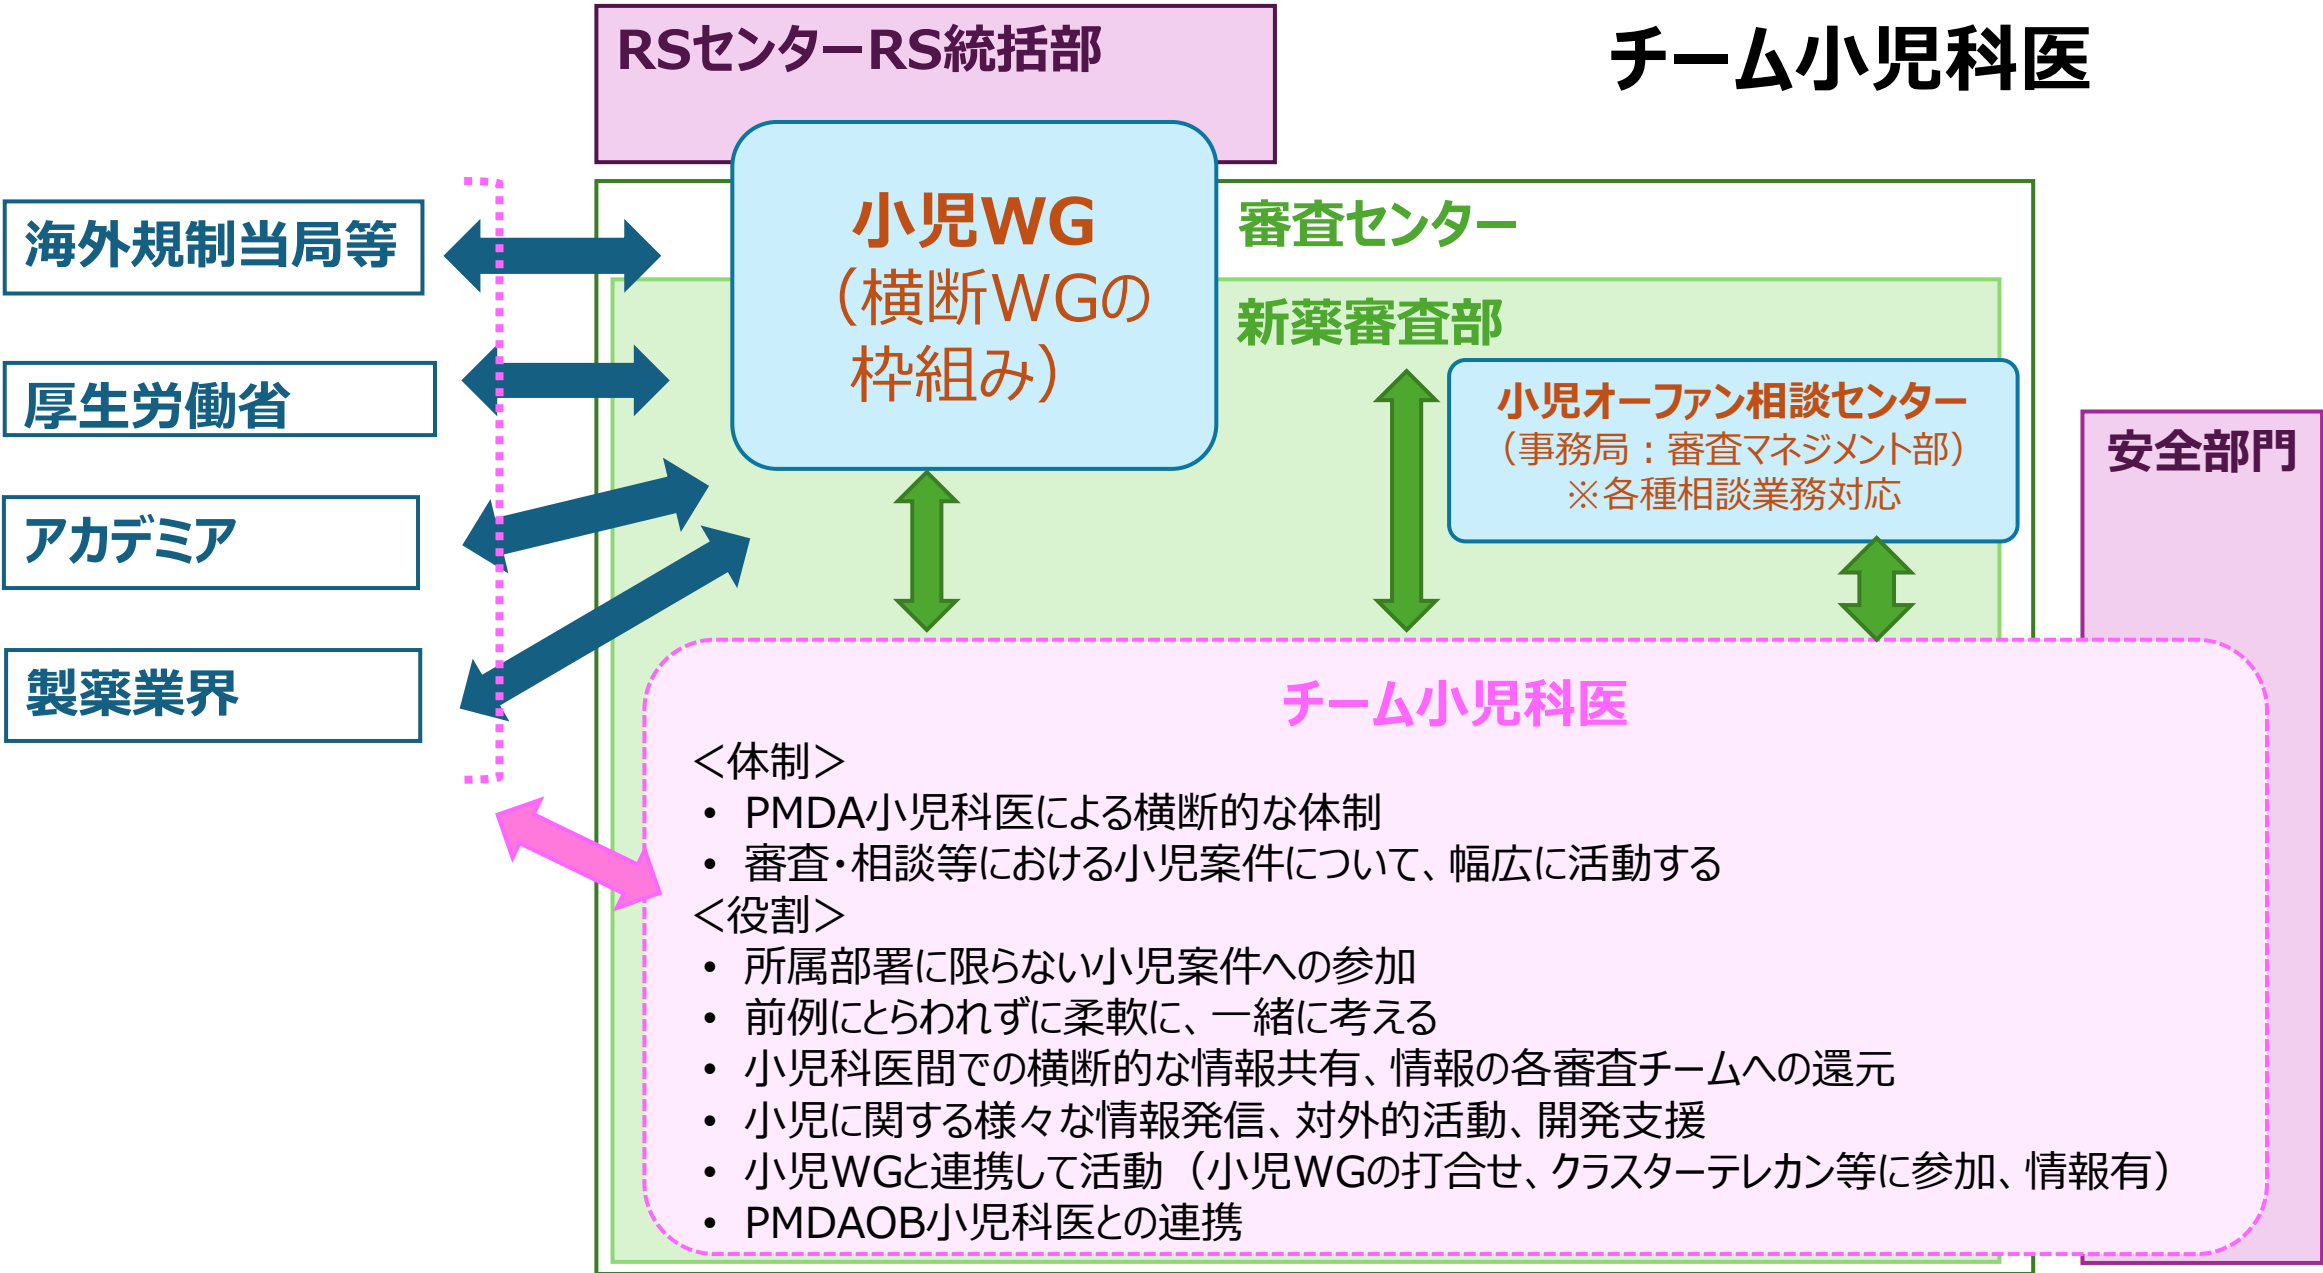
RSセンターRS統括部

チーム小児科医

海外規制当局等

厚生労働省

アカデミア

製薬業界

小児WG
（横断WGの枠組み）

審査センター

新薬審査部

小児オーファン相談センター
（事務局：審査マネジメント部）
※各種相談業務対応

安全部門

チーム小児科医
＜体制＞
• PMDA小児科医による横断的な体制
• 審査・相談等における小児案件について、幅広に活動する
＜役割＞
• 所属部署に限らない小児案件への参加
• 前例にとらわれずに柔軟に、一緒に考える
• 小児科医間での横断的な情報共有、情報の各審査チームへの還元
• 小児に関する様々な情報発信、対外的活動、開発支援
• 小児WGと連携して活動（小児WGの打合せ、クラスターテレカン等に参加、情報有）
• PMDAOB小児科医との連携